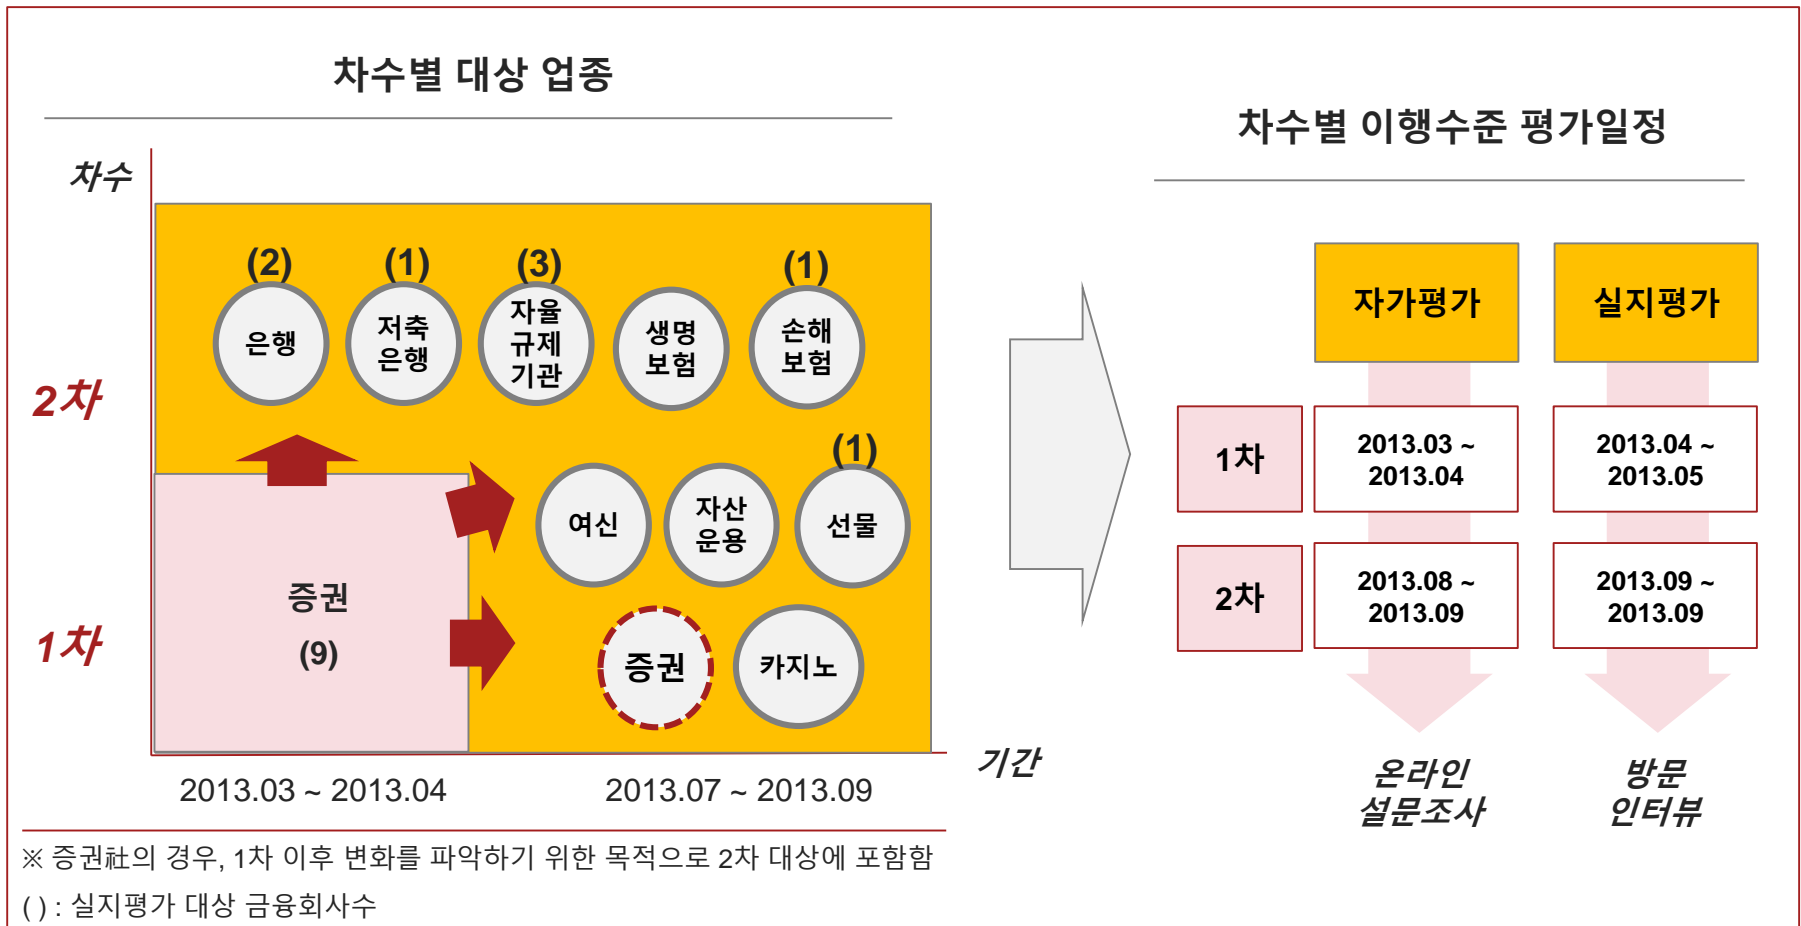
차수별 대상 업종

차수

2차

1차

(2) 은행

(1) 저축은행

(3) 자율규제기관

생명보험

(1) 손해보험

여신

자산운용

(1) 선물

증권 (9)

증권

카지노

2013.03 ~ 2013.04

2013.07 ~ 2013.09

기간

※ 증권社의 경우, 1차 이후 변화를 파악하기 위한 목적으로 2차 대상에 포함함

( ) : 실지평가 대상 금융회사수

차수별 이행수준 평가일정

| | 자가평가 | 실지평가 |
|---|---|---|
| 1차 | 2013.03 ~ 2013.04 | 2013.04 ~ 2013.05 |
| 2차 | 2013.08 ~ 2013.09 | 2013.09 ~ 2013.09 |

온라인 설문조사

방문 인터뷰